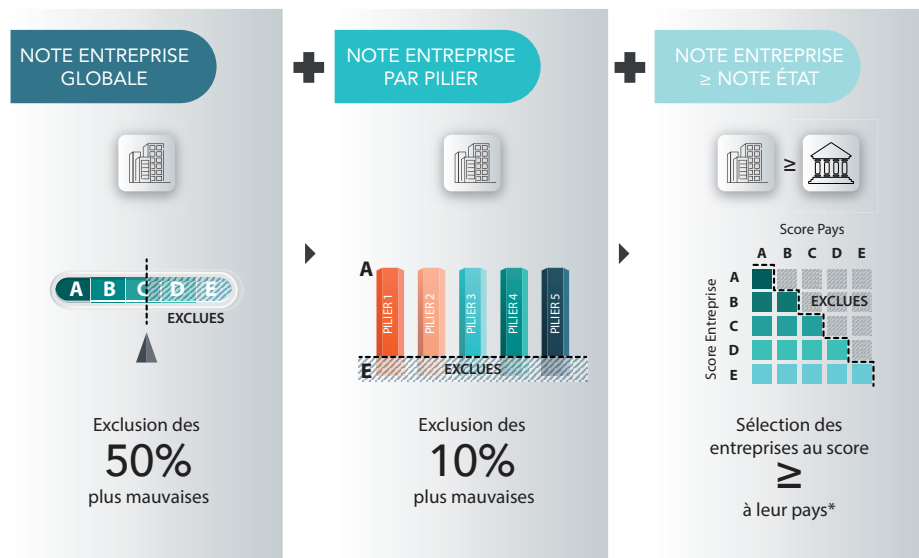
NOTE ENTREPRISE GLOBALE

A B C D E

EXCLUES

Exclusion des 50% plus mauvaises

NOTE ENTREPRISE PAR PILIER

A

PILIER 1 PILIER 2 PILIER 3 PILIER 4 PILIER 5

E

EXCLUES

Exclusion des 10% plus mauvaises

NOTE ENTREPRISE ≥ NOTE ÉTAT

≥

Score Pays

A B C D E

Score Entreprise

A B C D E

EXCLUES

Sélection des entreprises au score ≥ à leur pays*